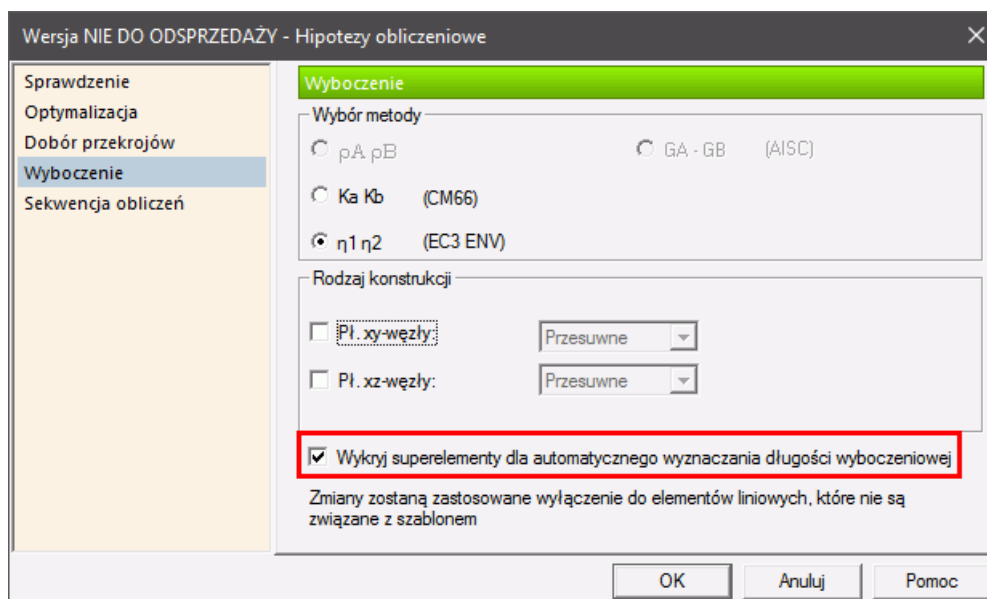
Wersja NIE DO ODSPRZEDAŻY - Hipotezy obliczeniowe

Sprawdzenie
Optymalizacja
Dobór przekrojów
Wyboczenie
Sekwencja obliczeń

Wyboczenie

Wybór metody

ρA ρB

GA - GB (AISC)

Ka Kb (CM66)

η1 η2 (EC3 ENV)

Rodzaj konstrukcji

Pł. xy-węzły: Przesuwne

Pł. xz-węzły: Przesuwne

Wykryj superelementy dla automatycznego wyznaczania długości wyboczeniowej

Zmiany zostaną zastosowane wyłączenie do elementów liniowych, które nie są związane z szablonem

OK Anuluj Pomoc